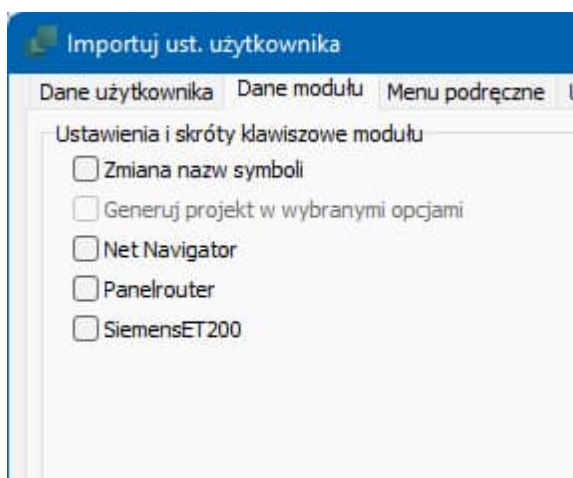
Importuj ust. użytkownika

Dane użytkownika | Dane modułu | Menu podręczne

Ustawienia i skróty klawiszowe modułu

Zmiana nazw symboli

Generuj projekt w wybranymi opcjami

Net Navigator

Panelrouter

SiemensET200